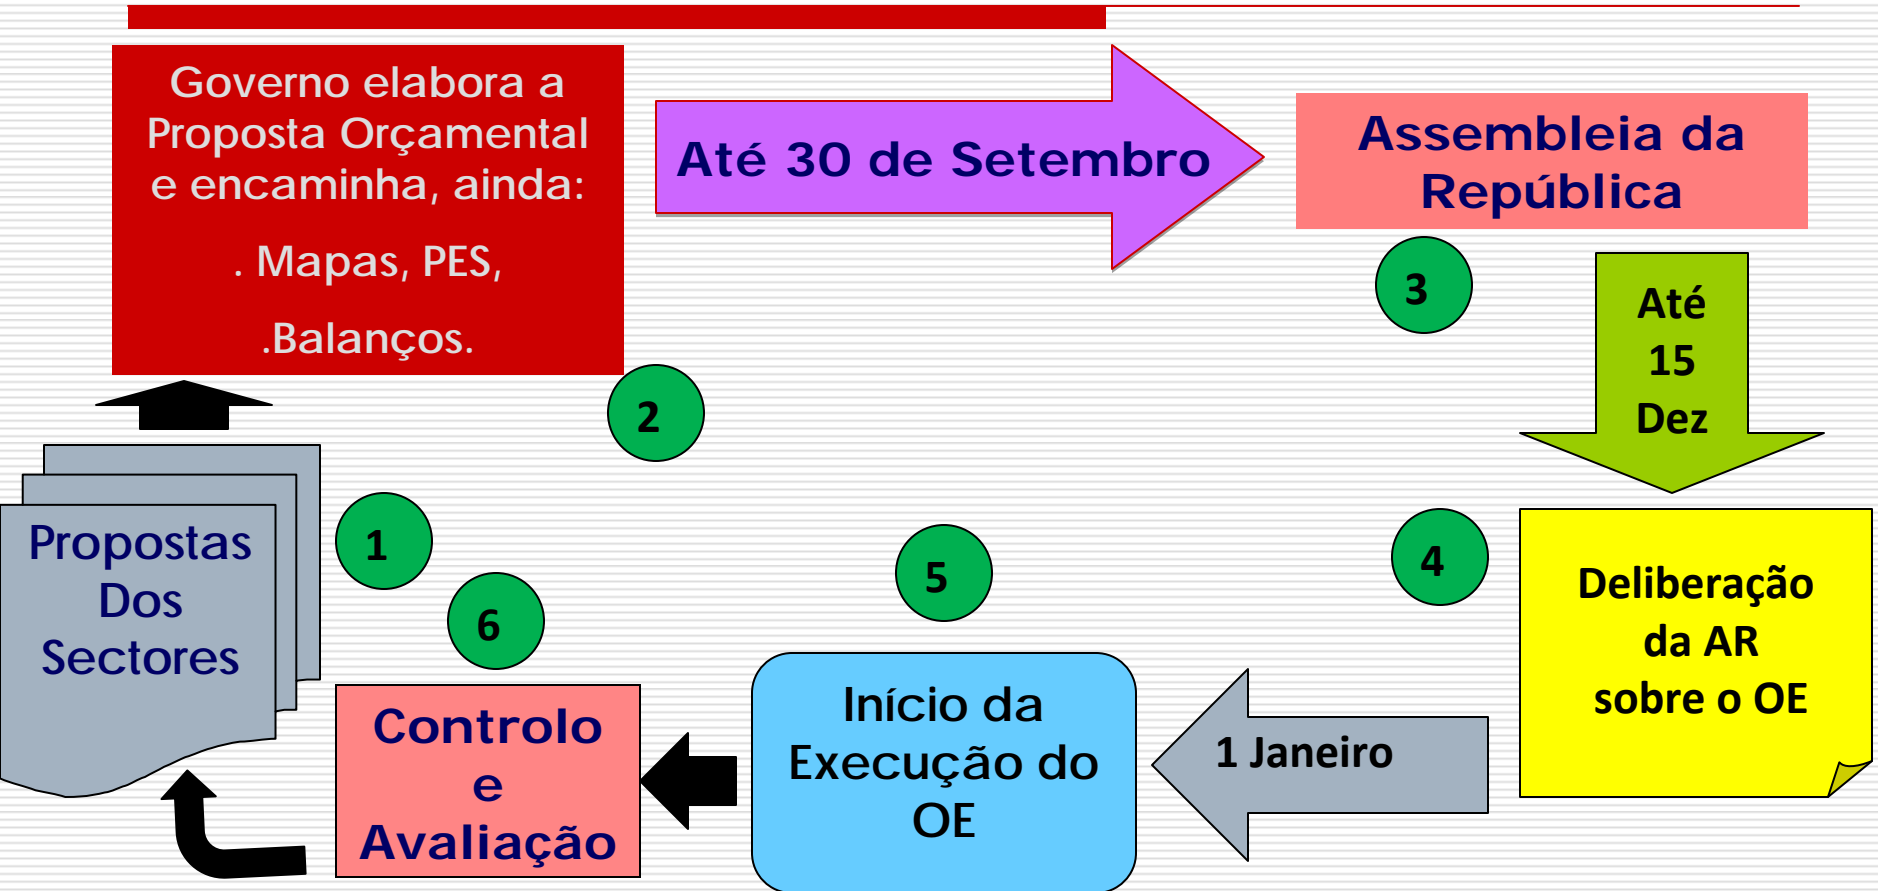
Governo elabora a Proposta Orçamental e encaminha, ainda:

. Mapas, PES,

.Balanços.

Até 30 de Setembro

Assembleia da República

3

Até 15 Dez

2

Propostas Dos Sectores

1

6

5

4

Deliberação da AR sobre o OE

Controlo e Avaliação

Início da Execução do OE

1 Janeiro